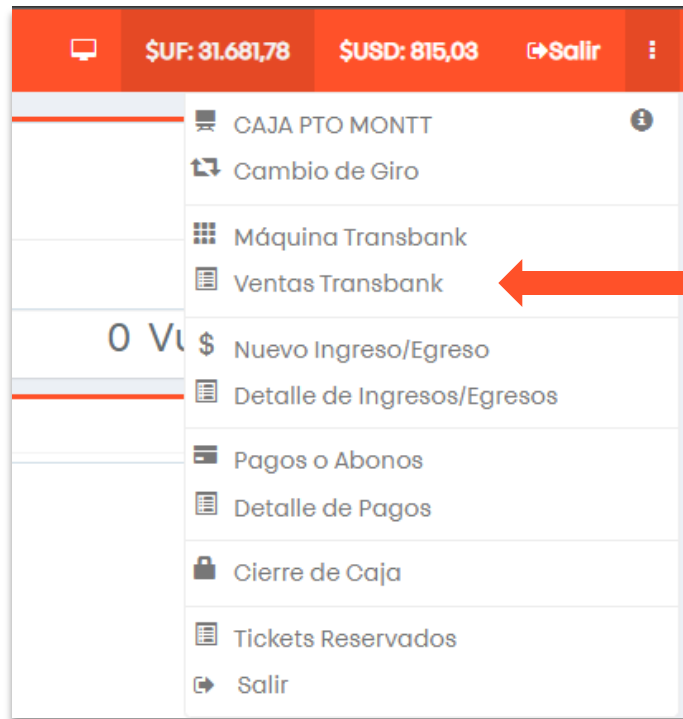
$UF: 31.681,78 $USD: 815,03 Salir

CAJA PTO MONTT
Cambio de Giro

Máquina Transbank
Ventas Transbank

0 Vu

$ Nuevo Ingreso/Egreso
Detalle de Ingresos/Egresos

Pagos o Abonos
Detalle de Pagos

Cierre de Caja

Tickets Reservados
Salir